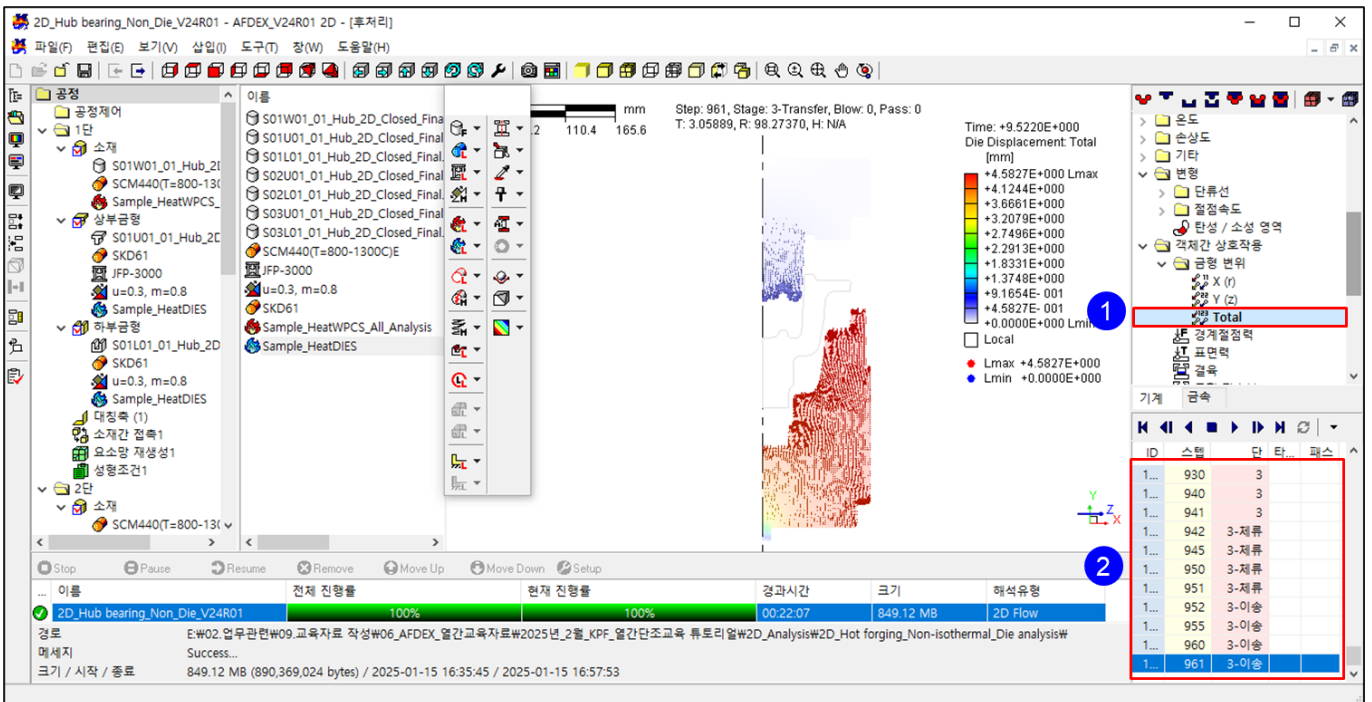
2D_Hub bearing_Non_Die_V24R01 - AFDEX_V24R01 2D - [후처리]

파일(F) 편집(E) 보기(V) 삽입(I) 도구(T) 창(W) 도움말(H)

공정
공정제어
1단
소재
S01W01_01_Hub_2D
SCM440(T=800-130
Sample_HeatWPCS_
상부금형
S01U01_01_Hub_2D
SKD61
JFP-3000
u=0.3, m=0.8
Sample_HeatDIES
하부금형
S01L01_01_Hub_2D
SKD61
u=0.3, m=0.8
Sample_HeatDIES
대칭축 (1)
소재간 접촉1
요소망 재생성1
성형조건1
2단
소재
SCM440(T=800-130

이름
S01W01_01_Hub_2D_Closed_Fina
S01U01_01_Hub_2D_Closed_Final
S01L01_01_Hub_2D_Closed_Final.
S02U01_01_Hub_2D_Closed_Final.
S02L01_01_Hub_2D_Closed_Final.
S03U01_01_Hub_2D_Closed_Final.
S03L01_01_Hub_2D_Closed_Final.
SCM440(T=800-1300C)E
JFP-3000
u=0.3, m=0.8
SKD61
Sample_HeatWPCS_All_Analysis
Sample_HeatDIES

mm
2 110.4 165.6

Step: 961, Stage: 3-Transfer, Blow: 0, Pass: 0
T: 3.05889, R: 98.27370, H: N/A

Time: +9.5220E+000
Die Displacement: Total
[mm]
+4.5827E+000 Lmax
+4.1244E+000
+3.6661E+000
+3.2079E+000
+2.7496E+000
+2.2913E+000
+1.8331E+000
+1.3748E+000
+9.1654E- 001
+4.5827E- 001
+0.0000E+000 Lmin
Local
Lmax +4.5827E+000
Lmin +0.0000E+000

Y
Z
X

온도
손상도
기타
변형
단류선
절점속도
탄성 / 소성 영역
객체간 상호작용
금형 변위
X (r)
Y (z)
Total
경계절점력
표면력
결육

1
기계 금속

| ID | 스텝 | 단 | 타... | 패스 |
|---|---|---|---|---|
| 1... | 930 | 3 | | |
| 1... | 940 | 3 | | |
| 1... | 941 | 3 | | |
| 1... | 942 | 3-제류 | | |
| 1... | 945 | 3-제류 | | |
| 1... | 950 | 3-제류 | | |
| 1... | 951 | 3-제류 | | |
| 1... | 952 | 3-이송 | | |
| 1... | 955 | 3-이송 | | |
| 1... | 960 | 3-이송 | | |
| 1... | 961 | 3-이송 | | |

2

Stop Pause Resume Remove Move Up Move Down Setup

| ... 이름 | 전체 진행률 | 현재 진행률 | 경과시간 | 크기 | 해석유형 |
|---|---|---|---|---|---|
| 2D_Hub bearing_Non_Die_V24R01 | 100% | 100% | 00:22:07 | 849.12 MB | 2D Flow |

경로 E:₩02.업무관련₩09.교육자료 작성₩06_AFDEX_열간교육자료₩2025년_2월_KPF_열간단조교육 튜토리얼₩2D_Analysis₩2D_Hot forging_Non-isothermal_Die analysis₩
메세지 Success...
크기 / 시작 / 종료 849.12 MB (890,369,024 bytes) / 2025-01-15 16:35:45 / 2025-01-15 16:57:53